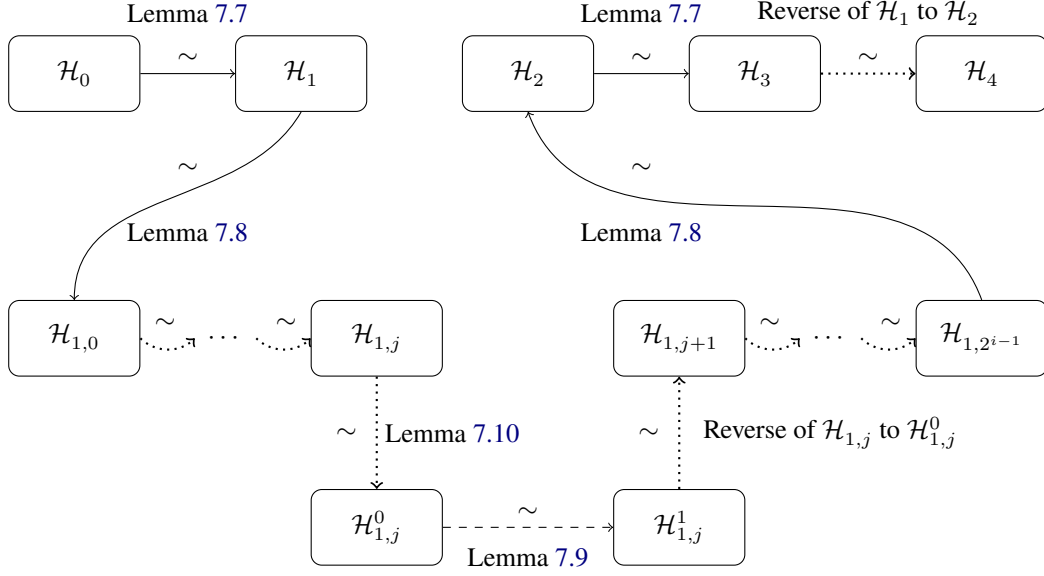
Lemma 7.7

$\mathcal{H}_0$ $\sim$ $\mathcal{H}_1$

Lemma 7.7 Reverse of $\mathcal{H}_1$ to $\mathcal{H}_2$

$\mathcal{H}_2$ $\sim$ $\mathcal{H}_3$ $\sim$ $\mathcal{H}_4$

$\sim$

Lemma 7.8

$\sim$

Lemma 7.8

$\mathcal{H}_{1,0}$ $\sim$ $\cdots$ $\sim$ $\mathcal{H}_{1,j}$

$\mathcal{H}_{1,j+1}$ $\sim$ $\cdots$ $\sim$ $\mathcal{H}_{1,2^{i-1}}$

$\sim$ Lemma 7.10

$\sim$ Reverse of $\mathcal{H}_{1,j}$ to $\mathcal{H}_{1,j}^0$

$\mathcal{H}_{1,j}^0$ $\sim$ $\mathcal{H}_{1,j}^1$

Lemma 7.9